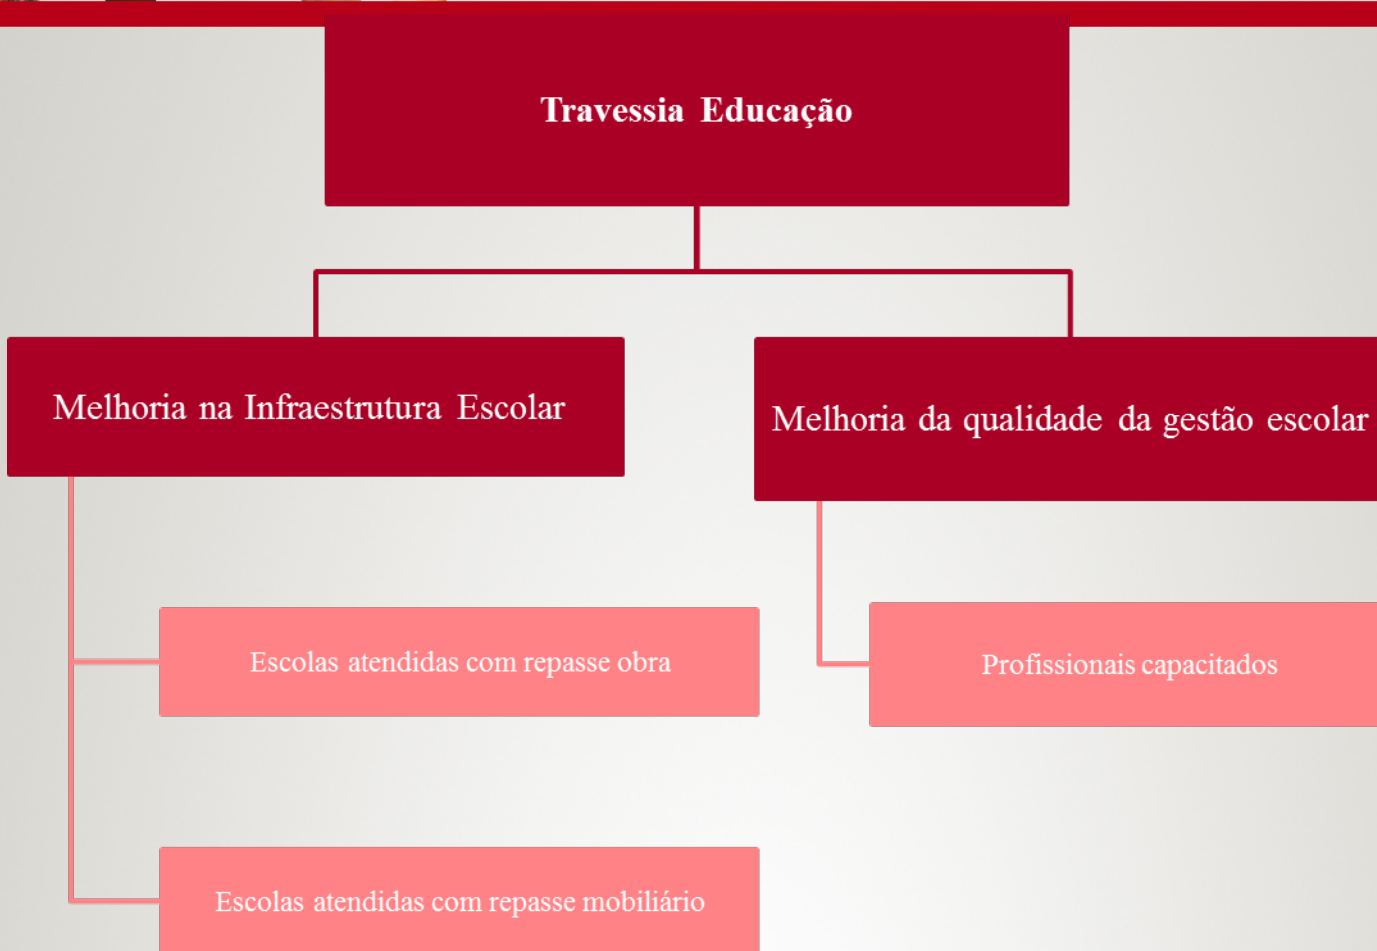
Travessia Educação

Melhoria na Infraestrutura Escolar

Escolas atendidas com repasse obra

Escolas atendidas com repasse mobiliário

Melhoria da qualidade da gestão escolar

Profissionais capacitados